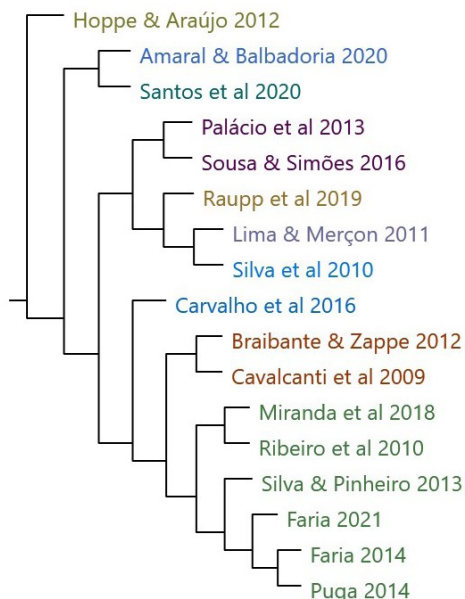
Hoppe & Araújo 2012
Amaral & Balbadoria 2020
Santos et al 2020
Palácio et al 2013
Sousa & Simões 2016
Raupp et al 2019
Lima & Merçon 2011
Silva et al 2010
Carvalho et al 2016
Braibante & Zappe 2012
Cavalcanti et al 2009
Miranda et al 2018
Ribeiro et al 2010
Silva & Pinheiro 2013
Faria 2021
Faria 2014
Puga 2014